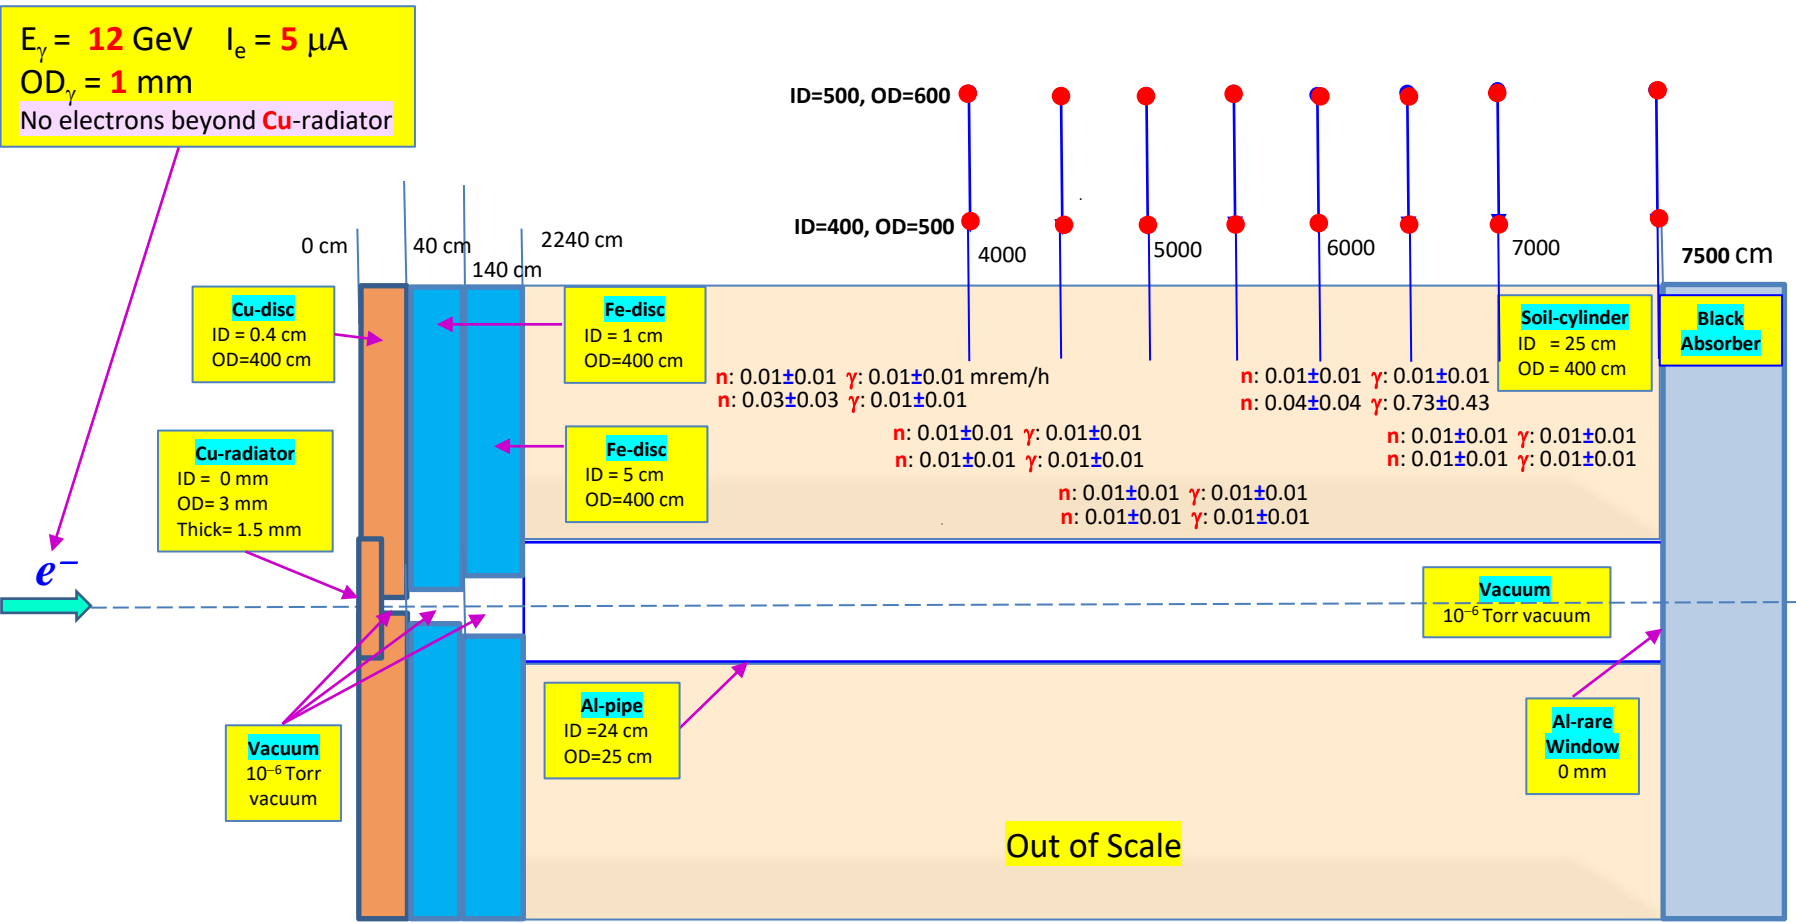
$E_\gamma$ = 12 GeV $I_e$ = 5 μA
$OD_\gamma$ = 1 mm
No electrons beyond Cu-radiator

ID=500, OD=600

ID=400, OD=500

0 cm
40 cm
140 cm
2240 cm
4000
5000
6000
7000
7500 cm

Cu-disc
ID = 0.4 cm
OD=400 cm

Fe-disc
ID = 1 cm
OD=400 cm

Soil-cylinder
ID = 25 cm
OD = 400 cm

Black Absorber

n: 0.01±0.01 γ: 0.01±0.01 mrem/h
n: 0.03±0.03 γ: 0.01±0.01

n: 0.01±0.01 γ: 0.01±0.01
n: 0.04±0.04 γ: 0.73±0.43

Cu-radiator
ID = 0 mm
OD= 3 mm
Thick= 1.5 mm

Fe-disc
ID = 5 cm
OD=400 cm

n: 0.01±0.01 γ: 0.01±0.01
n: 0.01±0.01 γ: 0.01±0.01

n: 0.01±0.01 γ: 0.01±0.01
n: 0.01±0.01 γ: 0.01±0.01

n: 0.01±0.01 γ: 0.01±0.01
n: 0.01±0.01 γ: 0.01±0.01

$e^-$

Vacuum
$10^{-6}$ Torr vacuum

Vacuum
$10^{-6}$ Torr
vacuum

Al-pipe
ID =24 cm
OD=25 cm

Al-rare
Window
0 mm

Out of Scale